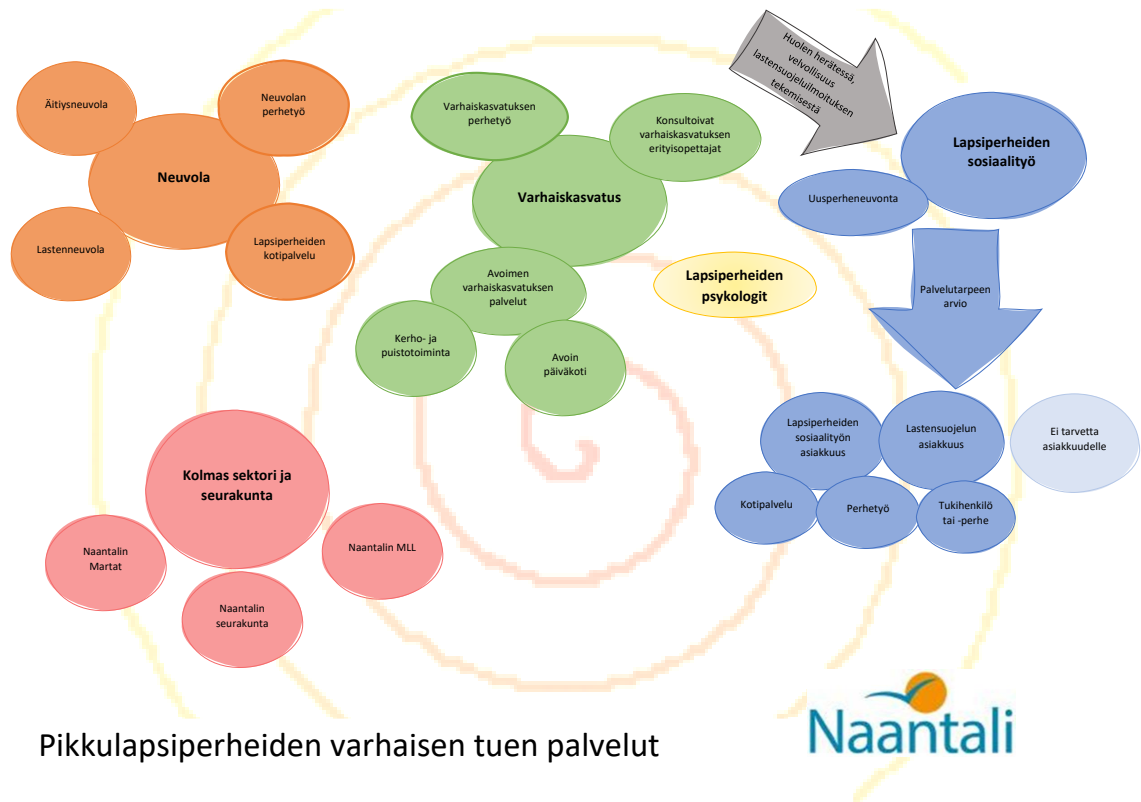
Äitiysneuvola

Neuvolan perhetyö

Neuvola

Lastenneuvola

Lapsiperheiden kotipalvelu

Varhaiskasvatuksen perhetyö

Konsultoivat varhaiskasvatuksen erityisopettajat

Varhaiskasvatus

Avoimen varhaiskasvatuksen palvelut

Kerho- ja puistotoiminta

Avoin päiväkoti

Lapsiperheiden psykologit

Huolen herätessä velvollisuus lastensuojeluilmoituksen tekemisestä

Lapsiperheiden sosiaalityö

Uusperheneuvonta

Palvelutarpeen arvio

Lapsiperheiden sosiaalityön asiakkuus

Lastensuojelun asiakkuus

Ei tarvetta asiakkuudelle

Kotipalvelu

Perhetyö

Tukihenkilö tai -perhe

Kolmas sektori ja seurakunta

Naantalin Martat

Naantalin MLL

Naantalin seurakunta

Pikkulapsiperheiden varhaisen tuen palvelut

Naantali